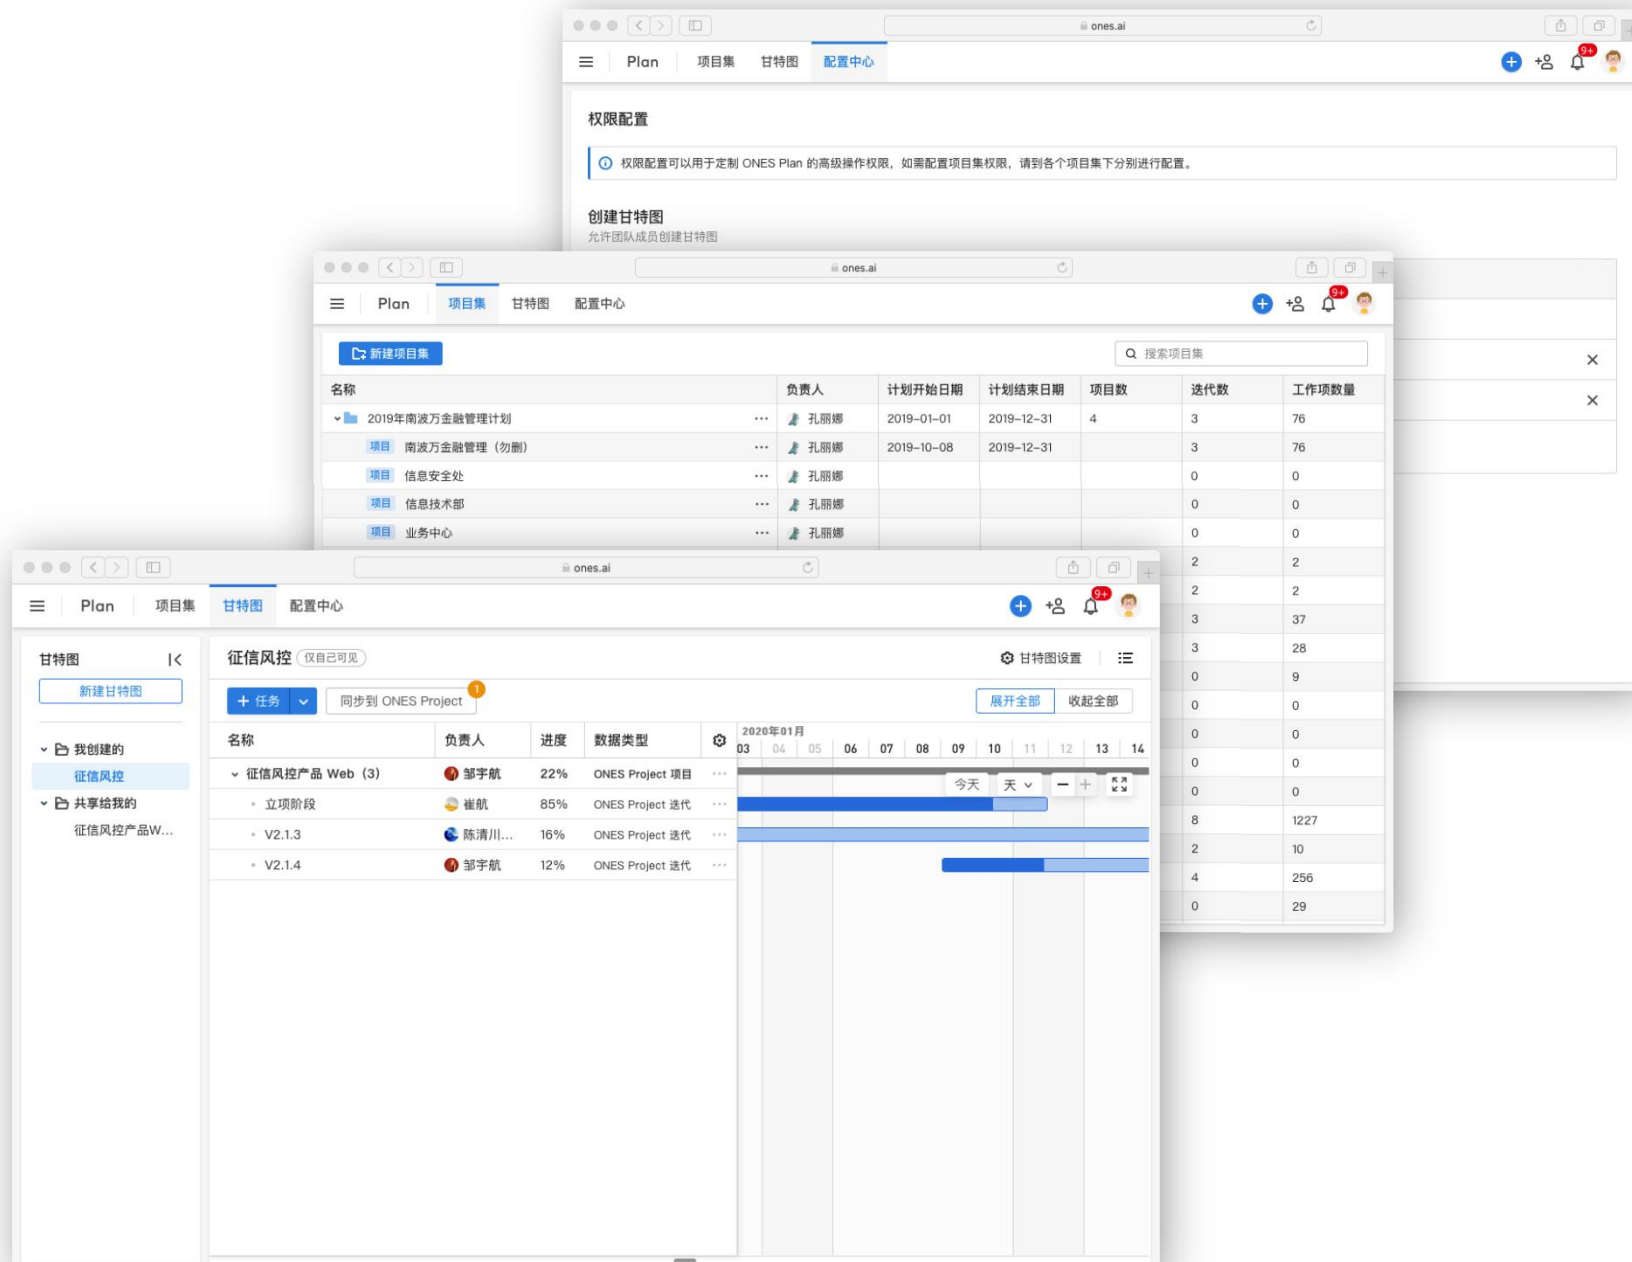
ones.ai

Plan 项目集 甘特图 配置中心

9+

权限配置

权限配置可以用于定制 ONES Plan 的高级操作权限，如需配置项目集权限，请到各个项目集下分别进行配置。

创建甘特图
允许团队成员创建甘特图

ones.ai

Plan 项目集 甘特图 配置中心

9+

新建项目集

搜索项目集

| 名称 | 负责人 | 计划开始日期 | 计划结束日期 | 项目数 | 迭代数 | 工作项数量 |
|---|---|---|---|---|---|---|
| 2019年南波万金融管理计划 | 孔丽娜 | 2019-01-01 | 2019-12-31 | 4 | 3 | 76 |
| 项目 南波万金融管理（勿删） | 孔丽娜 | 2019-10-08 | 2019-12-31 | | 3 | 76 |
| 项目 信息安全处 | 孔丽娜 | | | | 0 | 0 |
| 项目 信息技术部 | 孔丽娜 | | | | 0 | 0 |
| 项目 业务中心 | 孔丽娜 | | | | 0 | 0 |
| | | | | | 2 | 2 |
| | | | | | 2 | 2 |
| | | | | | 3 | 37 |
| | | | | | 3 | 28 |
| | | | | | 0 | 9 |
| | | | | | 0 | 0 |
| | | | | | 0 | 0 |
| | | | | | 0 | 0 |
| | | | | | 0 | 0 |
| | | | | | 8 | 1227 |
| | | | | | 2 | 10 |
| | | | | | 4 | 256 |
| | | | | | 0 | 29 |

ones.ai

Plan 项目集 甘特图 配置中心

9+

甘特图
新建甘特图
我创建的
征信风控
共享给我的
征信风控产品W...

征信风控 仅自己可见
甘特图设置
+ 任务
同步到 ONES Project 1
展开全部 收起全部

| 名称 | 负责人 | 进度 | 数据类型 |
|---|---|---|---|
| 征信风控产品 Web (3) | 邹宇航 | 22% | ONES Project 项目 |
| 立项阶段 | 崔航 | 85% | ONES Project 迭代 |
| V2.1.3 | 陈清川... | 16% | ONES Project 迭代 |
| V2.1.4 | 邹宇航 | 12% | ONES Project 迭代 |

2020年01月
03 04 05 06 07 08 09 10 11 12 13 14

今天 天